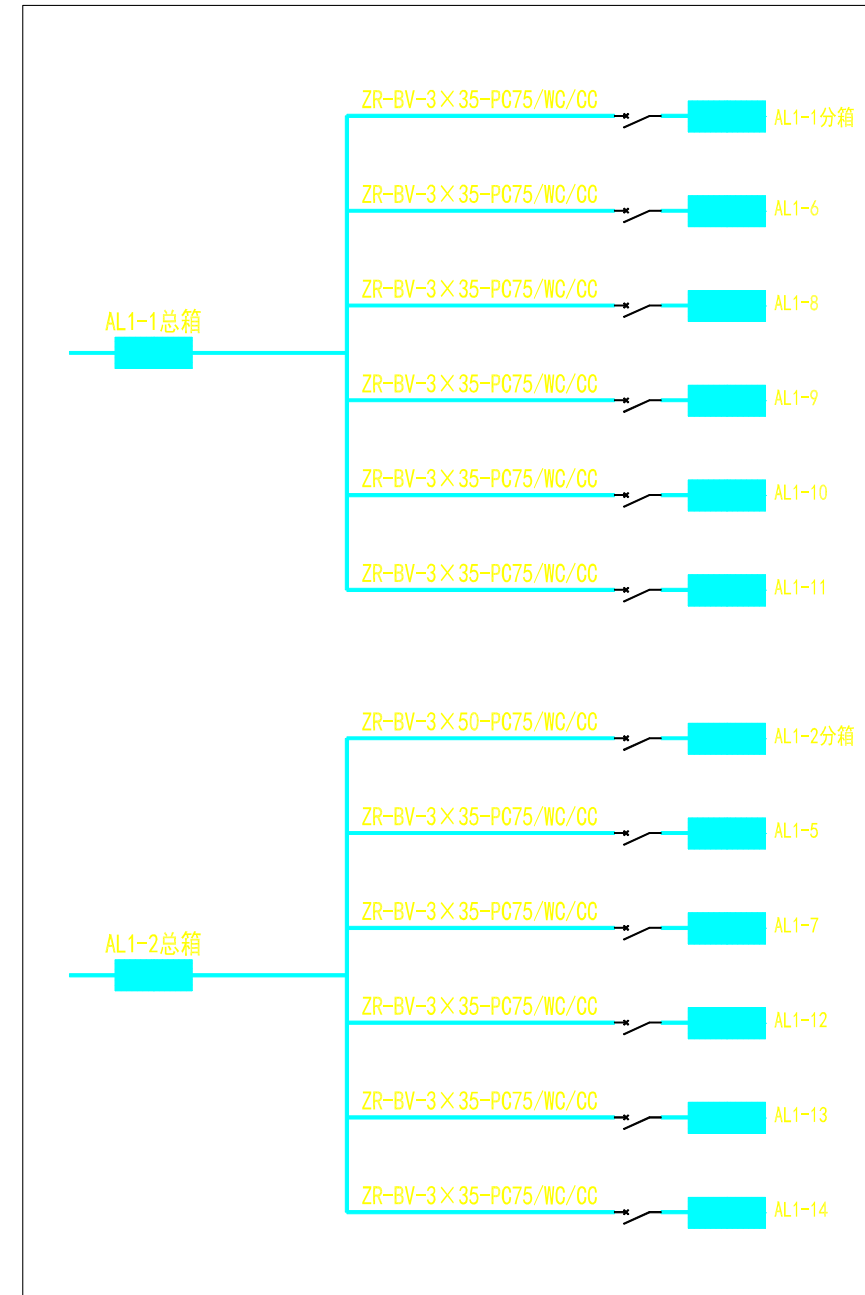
ZR-BV-3×35-PC75/WC/CC
AL1-1分箱

ZR-BV-3×35-PC75/WC/CC
AL1-6

AL1-1总箱

ZR-BV-3×35-PC75/WC/CC
AL1-8

ZR-BV-3×35-PC75/WC/CC
AL1-9

ZR-BV-3×35-PC75/WC/CC
AL1-10

ZR-BV-3×35-PC75/WC/CC
AL1-11

ZR-BV-3×50-PC75/WC/CC
AL1-2分箱

ZR-BV-3×35-PC75/WC/CC
AL1-5

AL1-2总箱

ZR-BV-3×35-PC75/WC/CC
AL1-7

ZR-BV-3×35-PC75/WC/CC
AL1-12

ZR-BV-3×35-PC75/WC/CC
AL1-13

ZR-BV-3×35-PC75/WC/CC
AL1-14